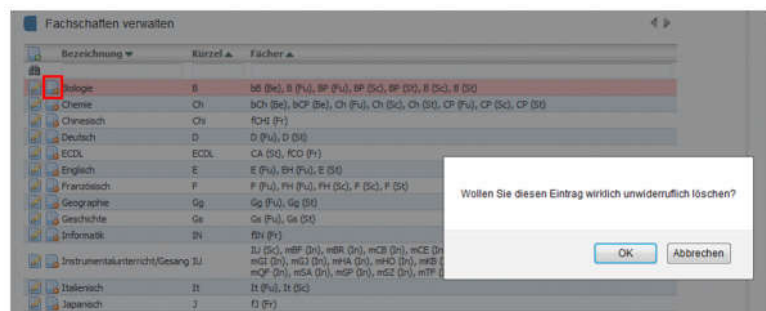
Fachschaften verwalten

| Bezeichnung | Kürzel | Fächer |
|---|---|---|
| Biologie | B | bB (Be), B (Fu), BF (Fu), BP (Sc), BP (St), B (Sc), B (St) |
| Chemie | Ch | bCh (Be), bCP (Be), Ch (Fu), Ch (Sc), Ch (St), CP (Fu), CP (Sc), CP (St) |
| Chinesisch | Chi | fChi (Fr) |
| Deutsch | D | D (Fu), D (St) |
| ECDL | ECDL | CA (St), fCO (Fr) |
| Englisch | E | E (Fu), EH (Fu), E (St) |
| Französisch | F | F (Fu), FH (Fu), FH (Sc), F (Sc), F (St) |
| Geographie | Gg | Gg (Fu), Gg (St) |
| Geschichte | Gs | Gs (Fu), Gs (St) |
| Informatik | IN | fIN (Fr) |
| Instrumentalunterricht/Gesang | IU | IU (Sc), mBF (In), mBR (In), mCB (In), mCE (In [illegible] mGI (In), mGJ (In), mHA (In), mHO (In), mKB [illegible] mQF (In), mSA (In), mGP (In), mSZ (In), mTP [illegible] |
| Italienisch | It | It (Fu), It (Sc) |
| Japanisch | J | fJ (Fr) |

Wollen Sie diesen Eintrag wirklich unwiderruflich löschen?

OK Abbrechen